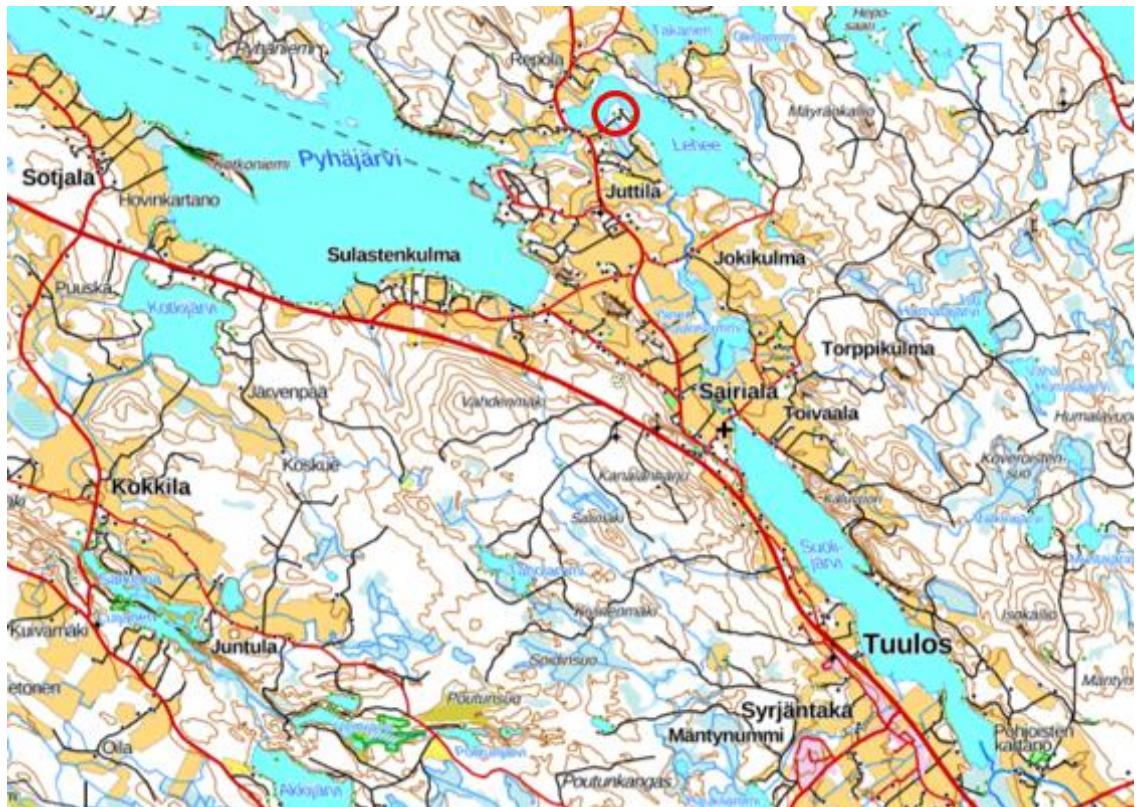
Hepo-saari
Pyhäniemi
Repola
Takaranta
Mäyränkallio
Sotjala
Karkoniemi
Pyhäjärvi
Lehee
Hovinkartano
Juttila
Sulastenkulma
Jokikulma
Puuska
Kotojärvi
Torppikulma
Järvenpää
Vahdinmäki
Sairiala
Toivaala
Humalavuori
Koskue
Kokkila
Saarijärvi
Kuivamäki
Juntula
Poutunsuo
Spidinsuo
Tuulos
Syrjäntaka
Mäntynummi
Pohjoisten kartano
Oila
Aitojärvi
Poutunkangas
Mänty